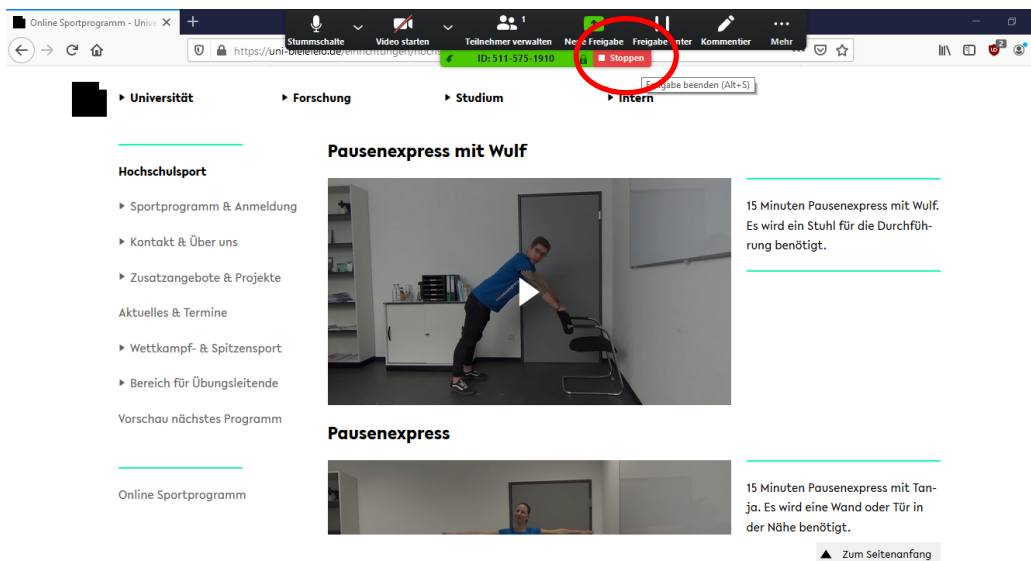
Online Sportprogramm - Unive ×
+
Stummschalte
Video starten
Teilnehmer verwalten 1
Neue Freigabe
Freigabe unter
Kommentier
Mehr
https://uni-bielefeld.de/einrichtungen/hochs
ID: 511-575-1910
Stoppen
Freigabe beenden (Alt+S)

▸ Universität
▸ Forschung
▸ Studium
▸ Intern

Hochschulsport
▸ Sportprogramm & Anmeldung
▸ Kontakt & Über uns
▸ Zusatzangebote & Projekte
Aktuelles & Termine
▸ Wettkampf- & Spitzensport
▸ Bereich für Übungsleitende
Vorschau nächstes Programm

Online Sportprogramm

Pausenexpress mit Wulf

15 Minuten Pausenexpress mit Wulf. Es wird ein Stuhl für die Durchführung benötigt.

Pausenexpress

15 Minuten Pausenexpress mit Tanja. Es wird eine Wand oder Tür in der Nähe benötigt.

▲ Zum Seitenanfang